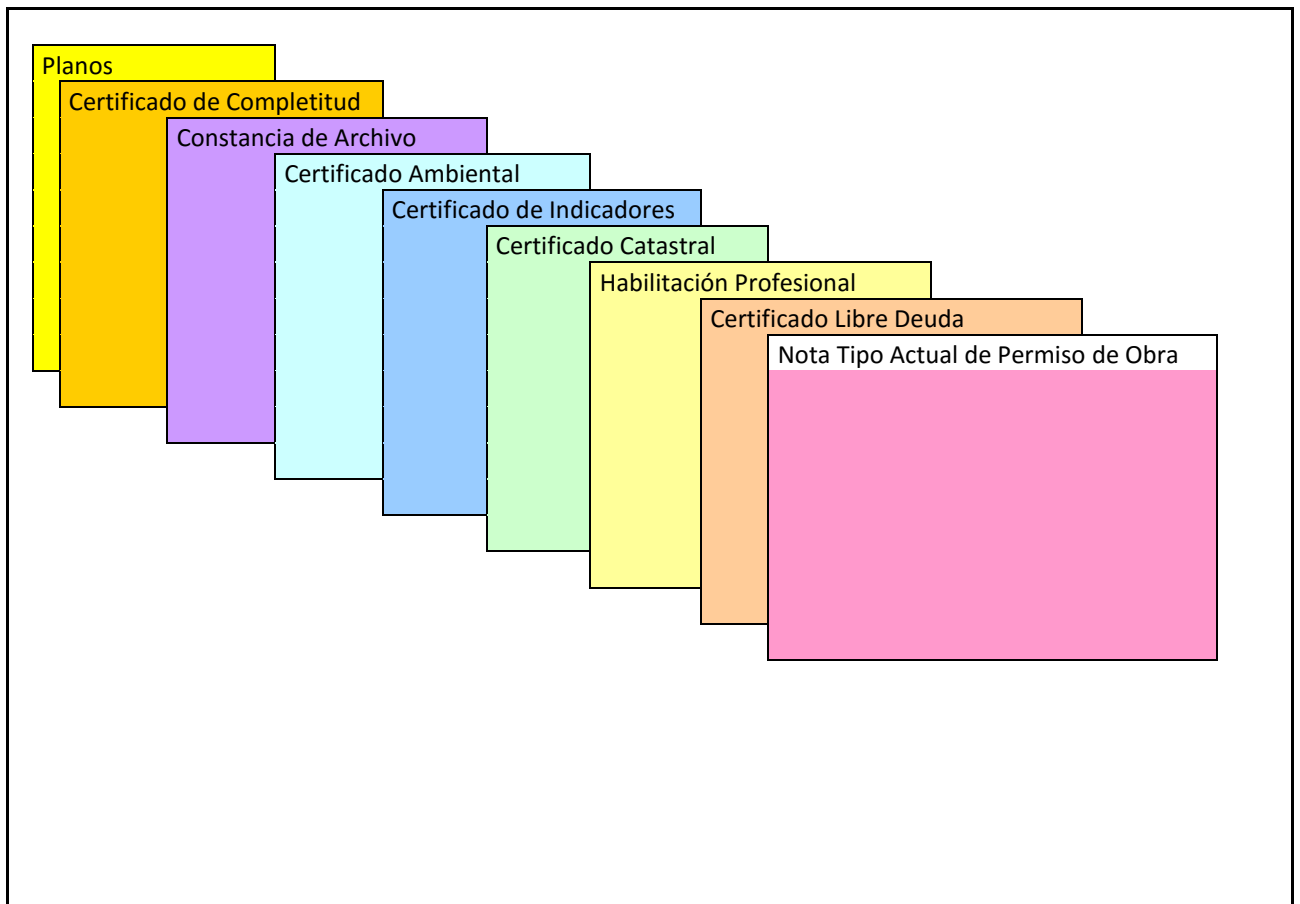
Planos

Certificado de Completitud

Constancia de Archivo

Certificado Ambiental

Certificado de Indicadores

Certificado Catastral

Habilitación Profesional

Certificado Libre Deuda

Nota Tipo Actual de Permiso de Obra